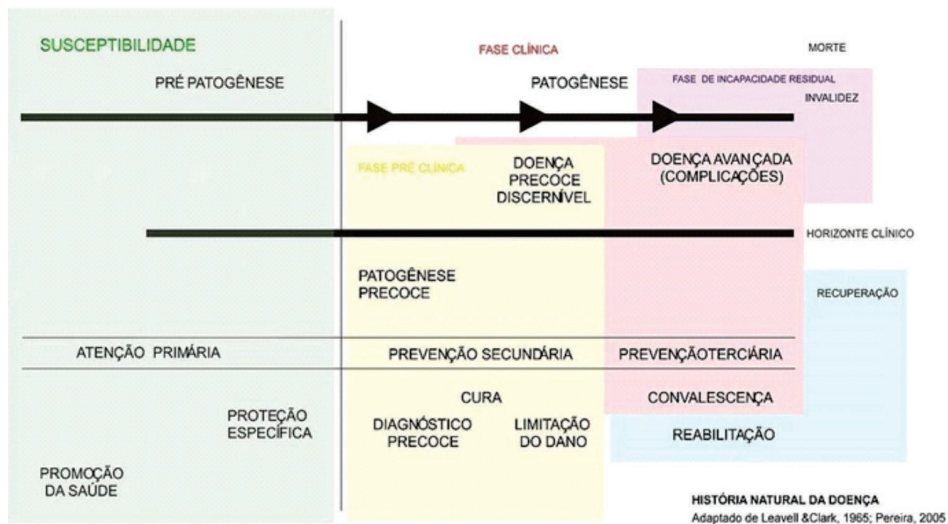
SUSCEPTIBILIDADE

FASE CLÍNICA

MORTE

PRÉ PATOGÊNESE

PATOGÊNESE

FASE DE INCAPACIDADE RESIDUAL

INVALIDEZ

FASE PRÉ CLÍNICA

DOENÇA PRECOCE DISCERNÍVEL

DOENÇA AVANÇADA (COMPLICAÇÕES)

HORIZONTE CLÍNICO

PATOGÊNESE PRECOCE

RECUPERAÇÃO

ATENÇÃO PRIMÁRIA

PREVENÇÃO SECUNDÁRIA

PREVENÇÃOTERCIÁRIA

CURA

CONVALESCENÇA

PROTEÇÃO ESPECÍFICA

DIAGNÓSTICO PRECOCE

LIMITAÇÃO DO DANO

REABILITAÇÃO

PROMOÇÃO DA SAÚDE

HISTÓRIA NATURAL DA DOENÇA
Adaptado de Leavell &Clark, 1965; Pereira, 2005